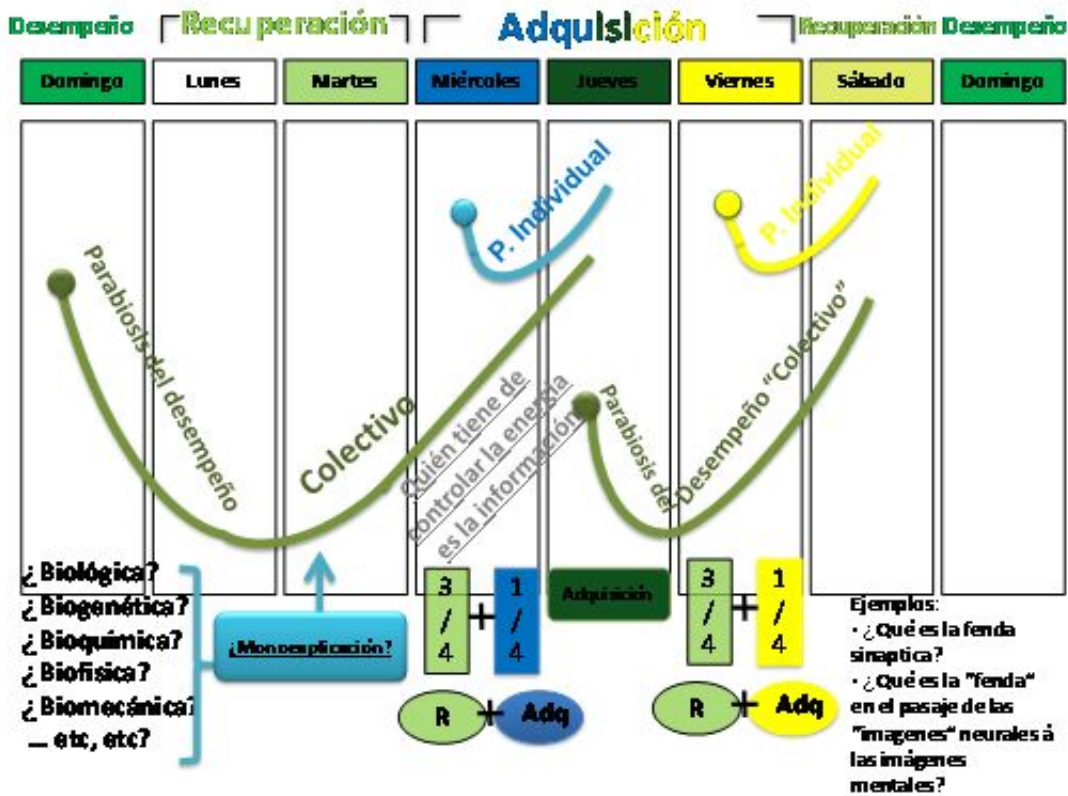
Desempeño Recuperación Adquisición Recuperación Desempeño

Domingo | Lunes | Martes | Miércoles | Jueves | Viernes | Sábado | Domingo

P. Individual

P. Individual

Parabiosis del desempeño

Colectivo

Quién tiene de controlar la energía es la información

Parabiosis del Desempeño "Colectivo"

¿ Biológica?
¿ Biogenética?
¿ Bioquímica?
¿ Biofísica?
¿ Biomecánica?
... etc, etc?

¿Monoexplicación?

3/4 + 1/4

Adquisición

3/4 + 1/4

R + Adq

R + Adq

Ejemplos:
• ¿Qué es la fenda sinaptica?
• ¿Qué es la "fenda" en el pasaje de las "imágenes" neurales à las imágenes mentales?